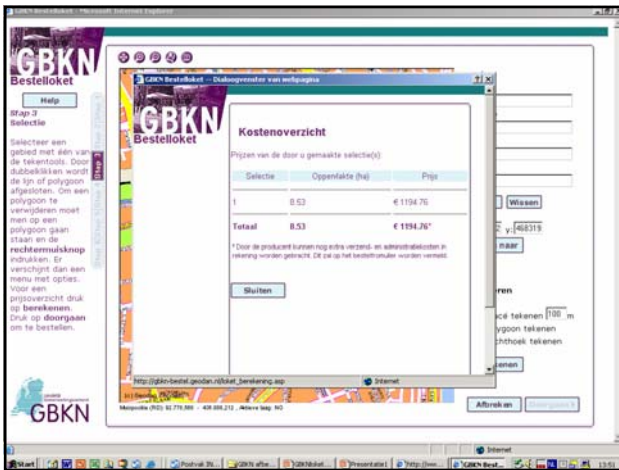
GBKN Bestelloket - Microsoft Internet Explorer

GBKN
Bestelloket

Help

Stap 3
Selectie

Selecteer een gebied met één van de tekentools. Door dubbelklikken wordt de lijn of polygoon afgesloten. Om een polygoon te verwijderen moet men op een polygoon gaan staan en de rechtermuisknop indrukken. Er verschijnt dan een menu met opties. Voor een prijsoverzicht druk op berekenen. Druk op doorgaan om te bestellen.

GBKN Bestelloket -- Dialoogvenster van webpagina

GBKN
Bestelloket

Kostenoverzicht

Prijzen van de door u gemaakte selectie(s):

| Selectie | Oppervlakte (ha) | Prijs |
|---|---|---|
| 1 | 8.53 | € 1194.76 |
| Totaal | 8.53 | € 1194.76* |

* Door de producent kunnen nog extra verzend- en administratiekosten in rekening worden gebracht. Dit zal op het bestelformulier worden vermeld.

Sluiten

http://gbkn-bestel.geodan.nl/loket_berekening.asp

Internet

Wissen

y: 468319

naar

ren

tekenen 100 m

ygoon tekenen

hthoek tekenen

tenen

Muispositie (RD): 92.770,888 -- 438.006,212 , Aktieve laag: NO

Afbreken

Doorgaan

GBKN

Internet

Start

13:51